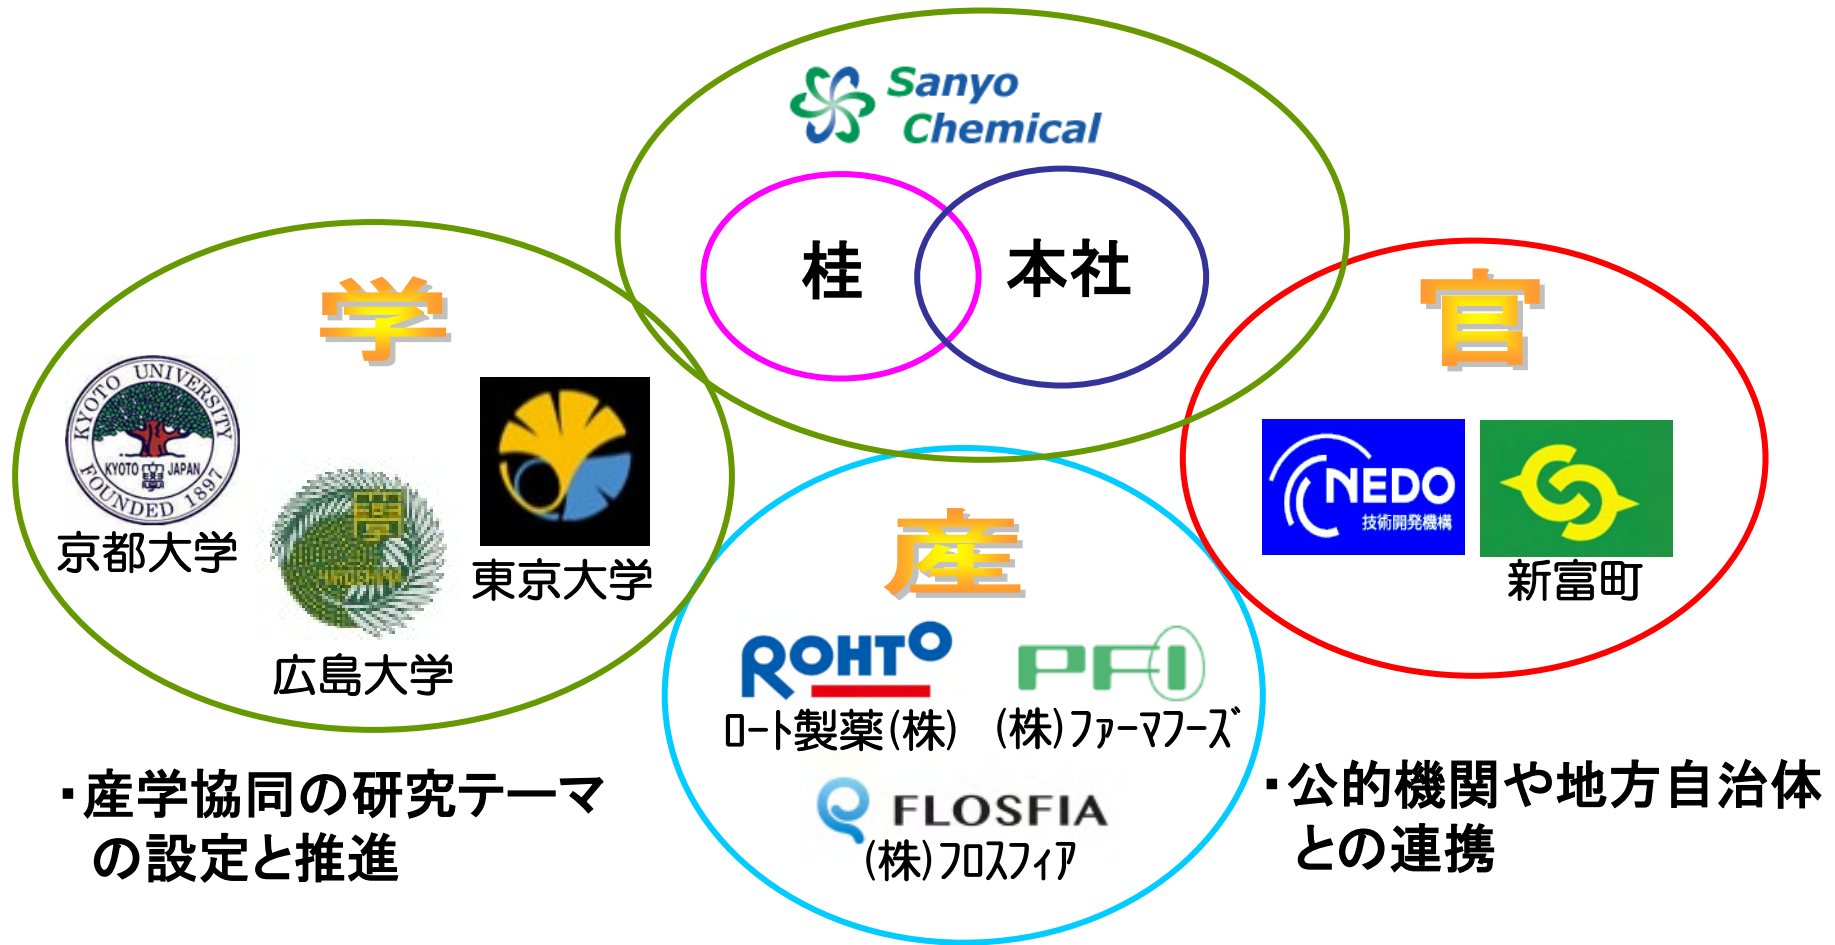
Sanyo Chemical

桂

本社

学

KYOTO UNIVERSITY KYOTO JAPAN FOUNDED 1897

京都大学

広島大学

東京大学

官

NEDO 技術開発機構

新富町

産

ROHTO

ロート製薬(株)

PFI

(株)ファーマフーズ

FLOSFIA

(株)フロスフィア

・産学協同の研究テーマの設定と推進

・公的機関や地方自治体との連携